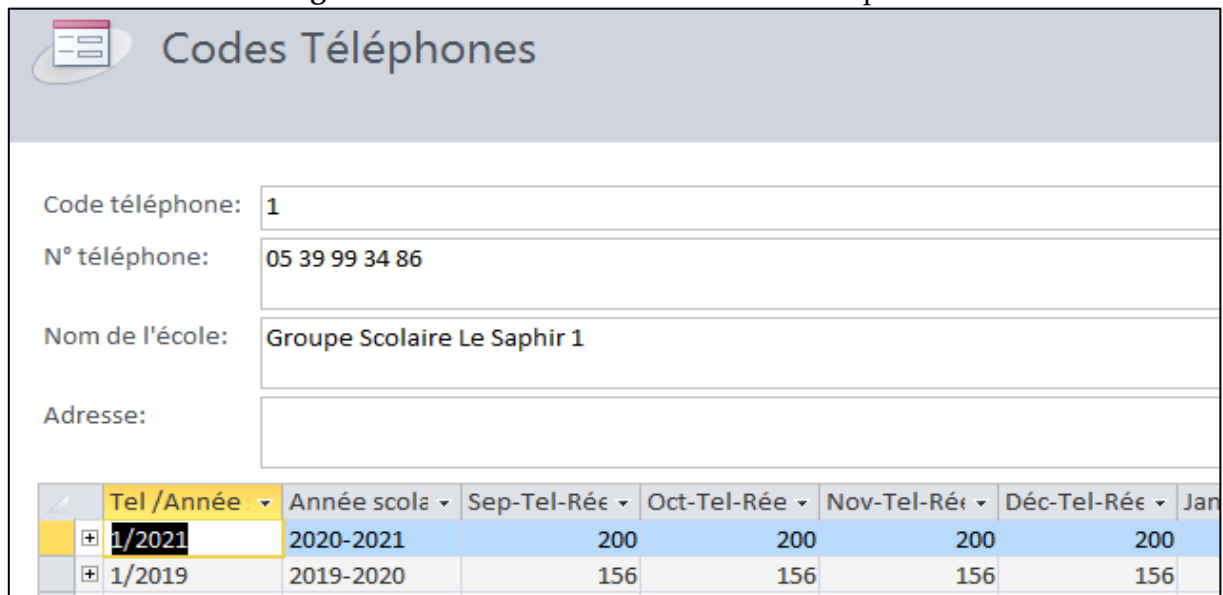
Codes Téléphones

Code téléphone: 1

N° téléphone: 05 39 99 34 86

Nom de l'école: Groupe Scolaire Le Saphir 1

Adresse:

| Tel /Année | Année scola | Sep-Tel-Rée | Oct-Tel-Rée | Nov-Tel-Rée | Déc-Tel-Rée | Jan |
|---|---|---|---|---|---|---|
| 1/2021 | 2020-2021 | 200 | 200 | 200 | 200 | |
| 1/2019 | 2019-2020 | 156 | 156 | 156 | 156 | |